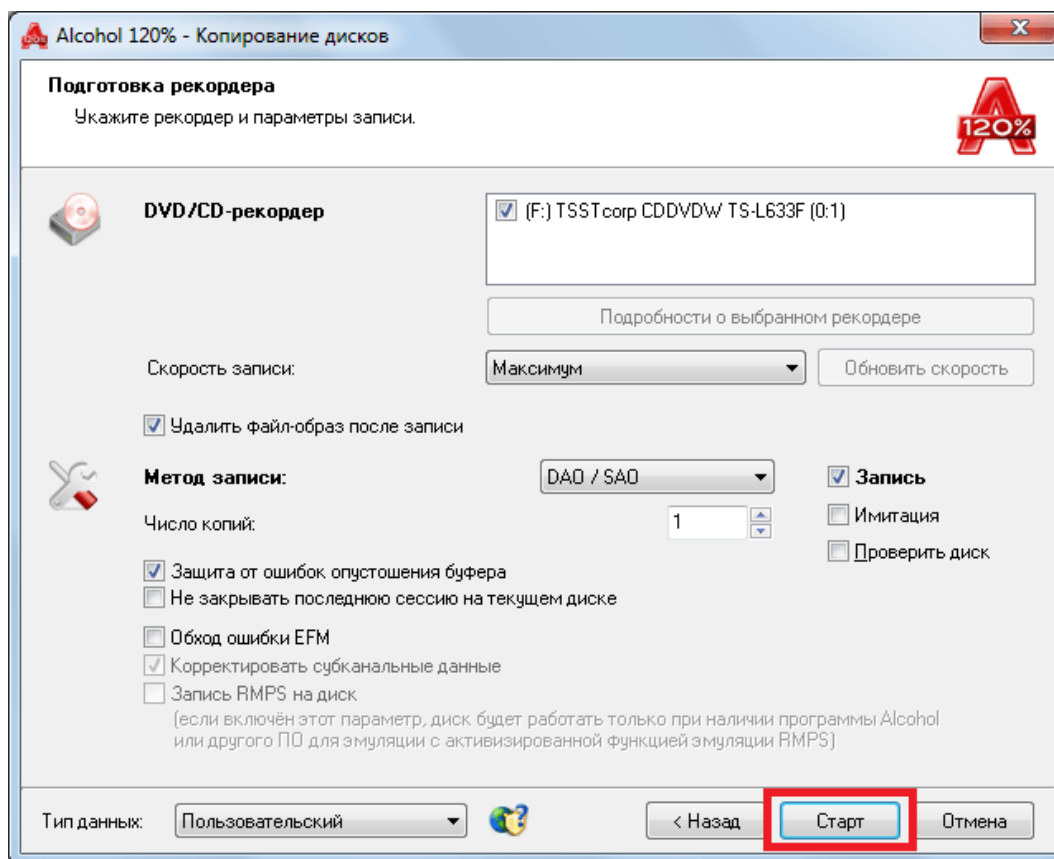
Alcohol 120% - Копирование дисков

Подготовка рекордера
Укажите рекордер и параметры записи.

120%

DVD/CD-рекордер

(F:) TSSTcorp CDDVDW TS-L633F (0:1)

Подробности о выбранном рекордере

Скорость записи: Максимум Обновить скорость

Удалить файл-образ после записи

Метод записи: DAO / SAO

Запись

Число копий: 1

Имитация

Проверить диск

Защита от ошибок опустошения буфера

Не закрывать последнюю сессию на текущем диске

Обход ошибки EFM

Корректировать субканальные данные

Запись RMPS на диск
(если включён этот параметр, диск будет работать только при наличии программы Alcohol или другого ПО для эмуляции с активизированной функцией эмуляции RMPS)

Тип данных: Пользовательский

< Назад Старт Отмена